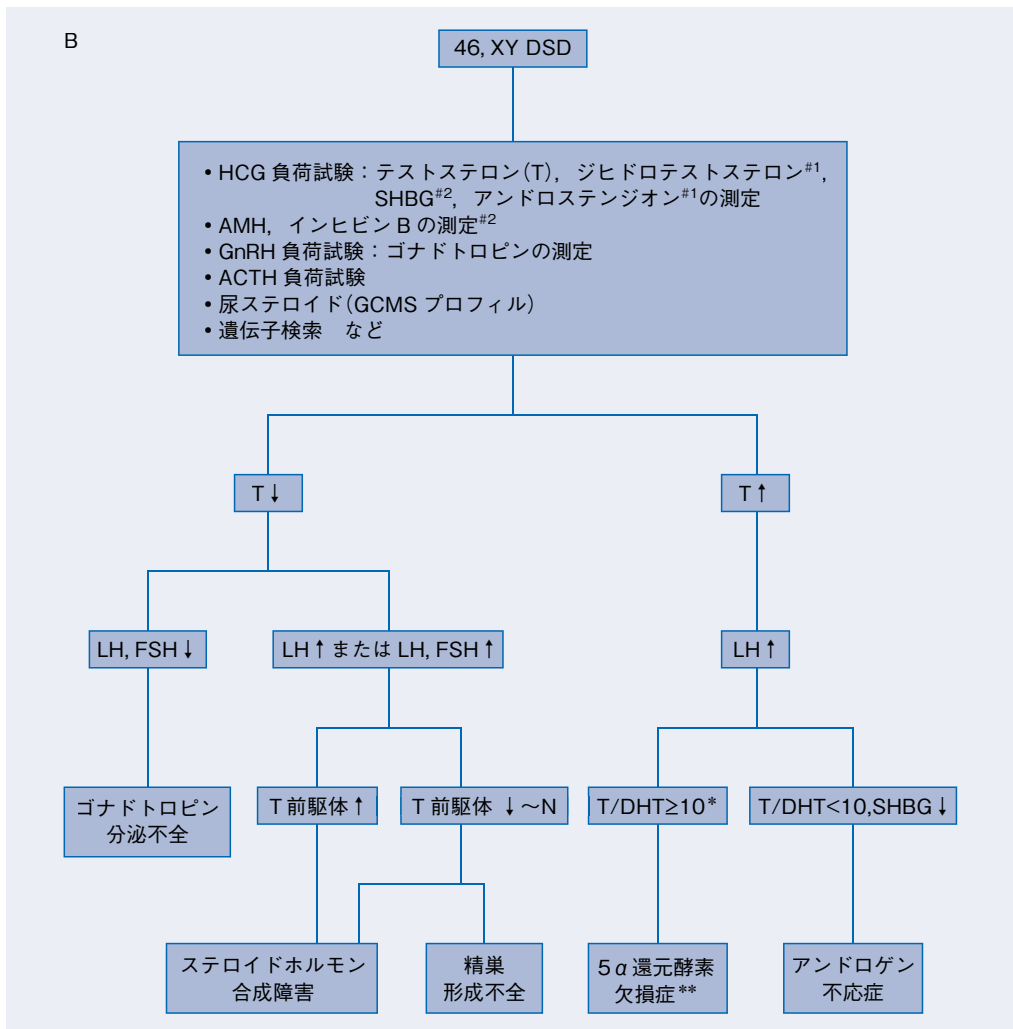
B

46, XY DSD

• HCG 負荷試験：テストステロン(T)，ジヒドロテストステロン$^{\#1}$，SHBG$^{\#2}$，アンドロステンジオン$^{\#1}$の測定
• AMH，インヒビン B の測定$^{\#2}$
• GnRH 負荷試験：ゴナドトロピンの測定
• ACTH 負荷試験
• 尿ステロイド(GCMS プロフィル)
• 遺伝子検索　など

T↓

T↑

LH, FSH↓

LH↑または LH, FSH↑

LH↑

ゴナドトロピン分泌不全

T 前駆体↑

T 前駆体 ↓～N

T/DHT≥10*

T/DHT<10,SHBG↓

ステロイドホルモン合成障害

精巣形成不全

5$\alpha$還元酵素欠損症**

アンドロゲン不応症